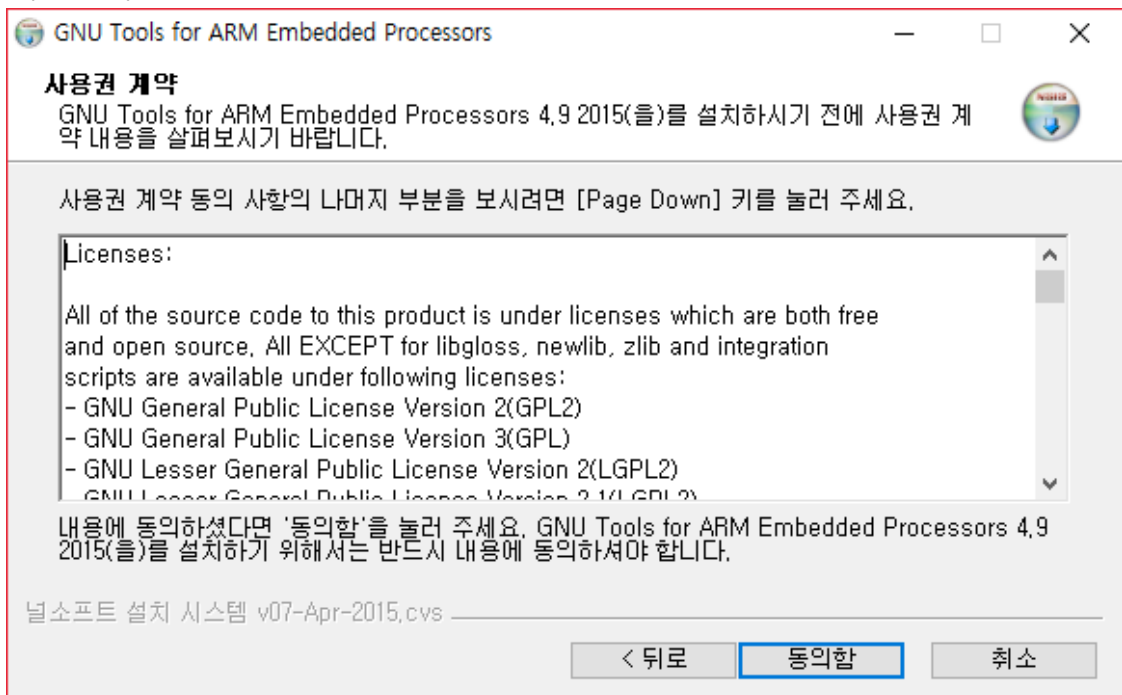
GNU Tools for ARM Embedded Processors

사용권 계약
GNU Tools for ARM Embedded Processors 4.9 2015(을)를 설치하시기 전에 사용권 계약 내용을 살펴보시기 바랍니다.

사용권 계약 동의 사항의 나머지 부분을 보시려면 [Page Down] 키를 눌러 주세요.

Licenses:

All of the source code to this product is under licenses which are both free and open source. All EXCEPT for libgloss, newlib, zlib and integration scripts are available under following licenses:
- GNU General Public License Version 2(GPL2)
- GNU General Public License Version 3(GPL)
- GNU Lesser General Public License Version 2(LGPL2)
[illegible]

내용에 동의하셨다면 '동의함'을 눌러 주세요. GNU Tools for ARM Embedded Processors 4.9 2015(을)를 설치하기 위해서는 반드시 내용에 동의하셔야 합니다.

널소프트 설치 시스템 v07-Apr-2015.cvs

< 뒤로
동의함
취소